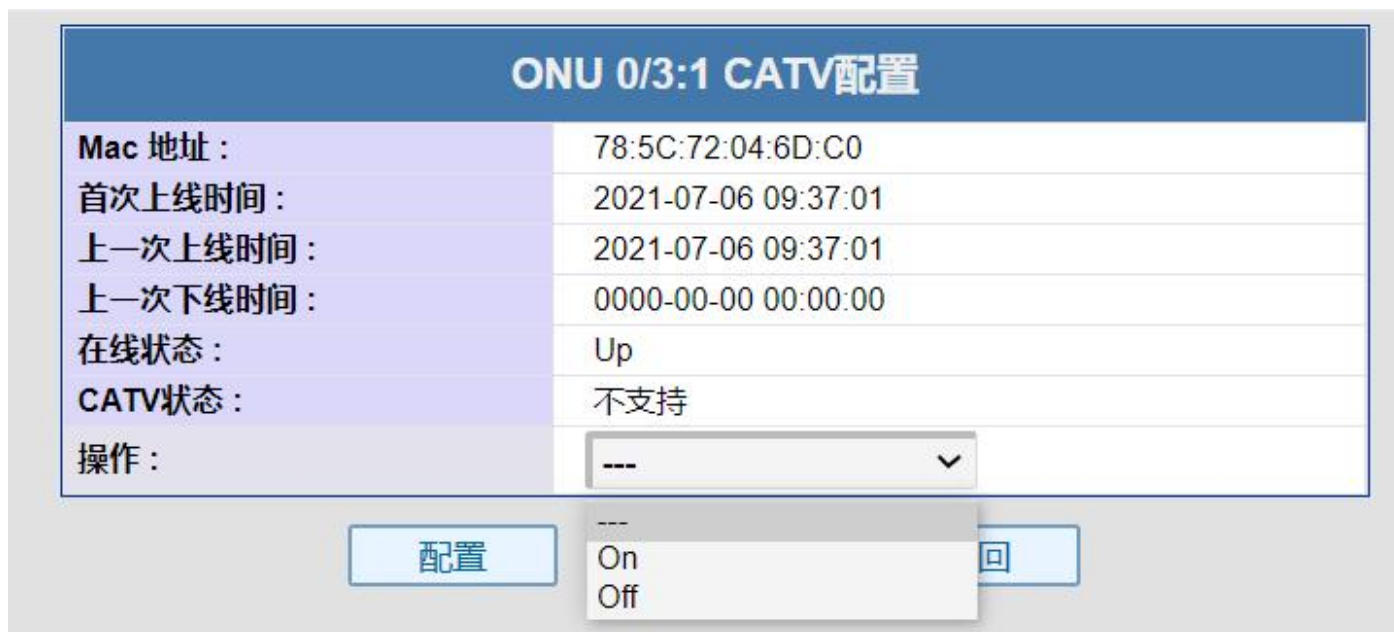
ONU 0/3:1 CATV配置

| | |
|---|---|
| Mac 地址： | 78:5C:72:04:6D:C0 |
| 首次上线时间： | 2021-07-06 09:37:01 |
| 上一次上线时间： | 2021-07-06 09:37:01 |
| 上一次下线时间： | 0000-00-00 00:00:00 |
| 在线状态： | Up |
| CATV状态： | 不支持 |
| 操作： | --- |

---
On
Off

配置

回